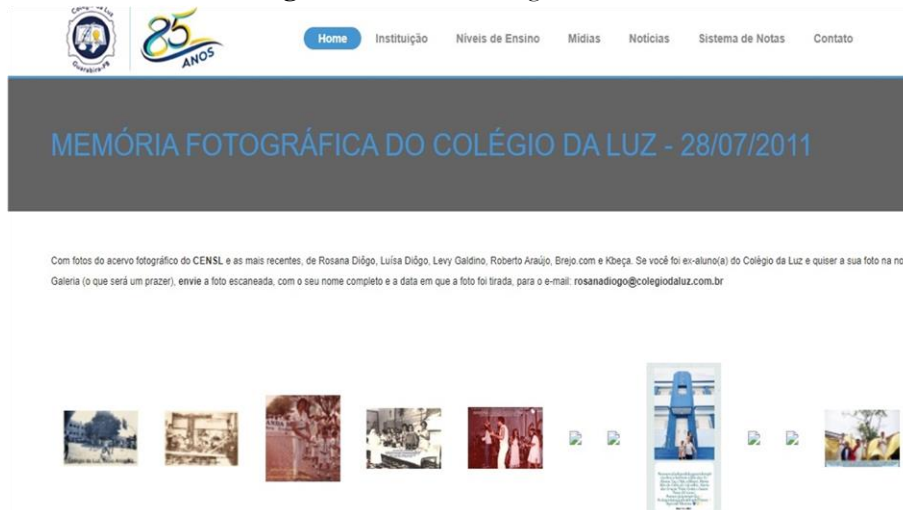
Colégio da Luz
Guarabira-PB
85 ANOS

Home Instituição Níveis de Ensino Mídias Notícias Sistema de Notas Contato

MEMÓRIA FOTOGRÁFICA DO COLÉGIO DA LUZ - 28/07/2011

Com fotos do acervo fotográfico do CENSL e as mais recentes, de Rosana Diôgo, Luísa Diôgo, Levy Galdino, Roberto Araújo, Brejo.com e Kbeça. Se você foi ex-aluno(a) do Colégio da Luz e quiser a sua foto na no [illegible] Galeria (o que será um prazer), envie a foto escaneada, com o seu nome completo e a data em que a foto foi tirada, para o e-mail: rosanadiogo@colegiodaluz.com.br